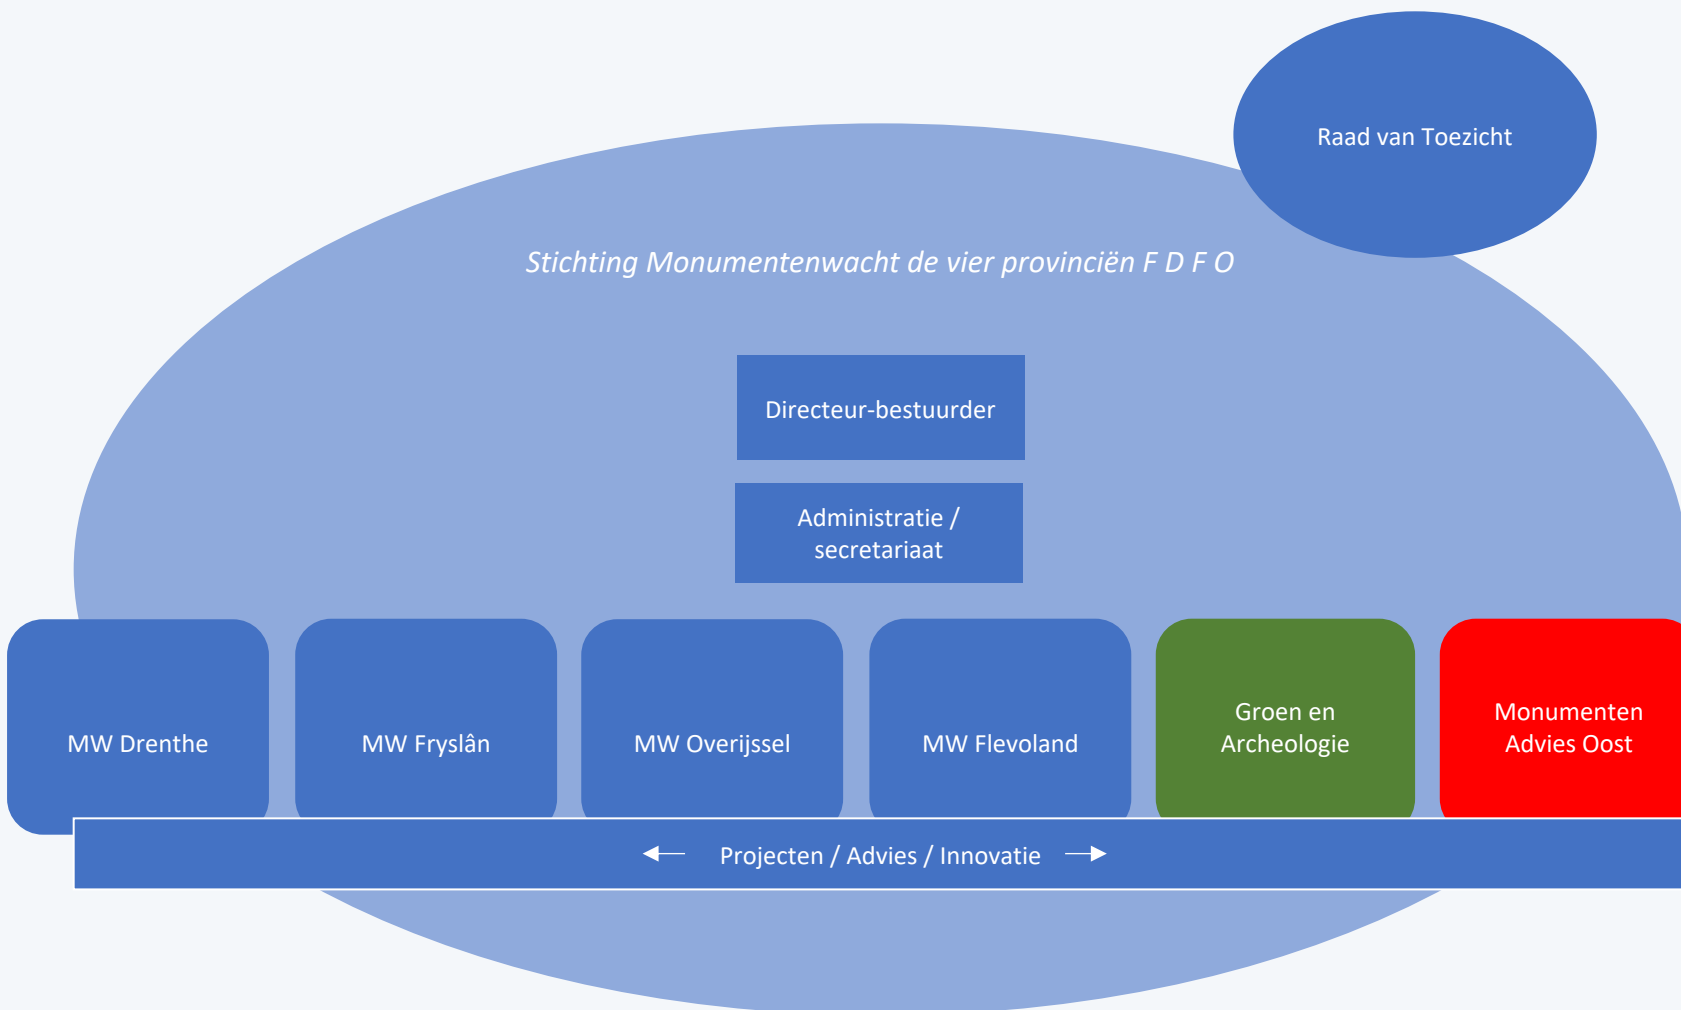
Raad van Toezicht

Stichting Monumentenwacht de vier provinciën F D F O

Directeur-bestuurder

Administratie / secretariaat

MW Drenthe

MW Fryslân

MW Overijssel

MW Flevoland

Groen en Archeologie

Monumenten Advies Oost

Projecten / Advies / Innovatie